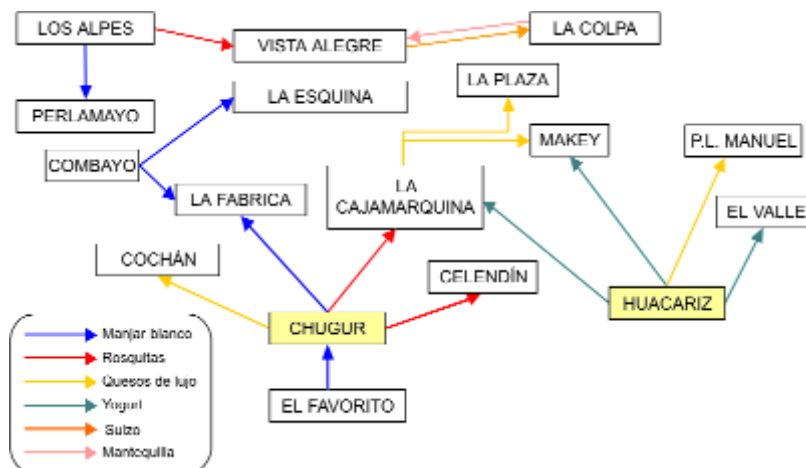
LOS ALPES
VISTA ALEGRE
LA COLPA
PERLAMAYO
LA ESQUINA
LA PLAZA
COMBAYO
MAKEY
P.L. MANUEL
LA FABRICA
LA CAJAMARQUINA
EL VALLE
COCHÁN
CELENDÍN
HUACARIZ
CHUGUR
EL FAVORITO

Manjar blanco
Rosquitas
Quesos de lujo
Yogurt
Suizo
Mantequilla